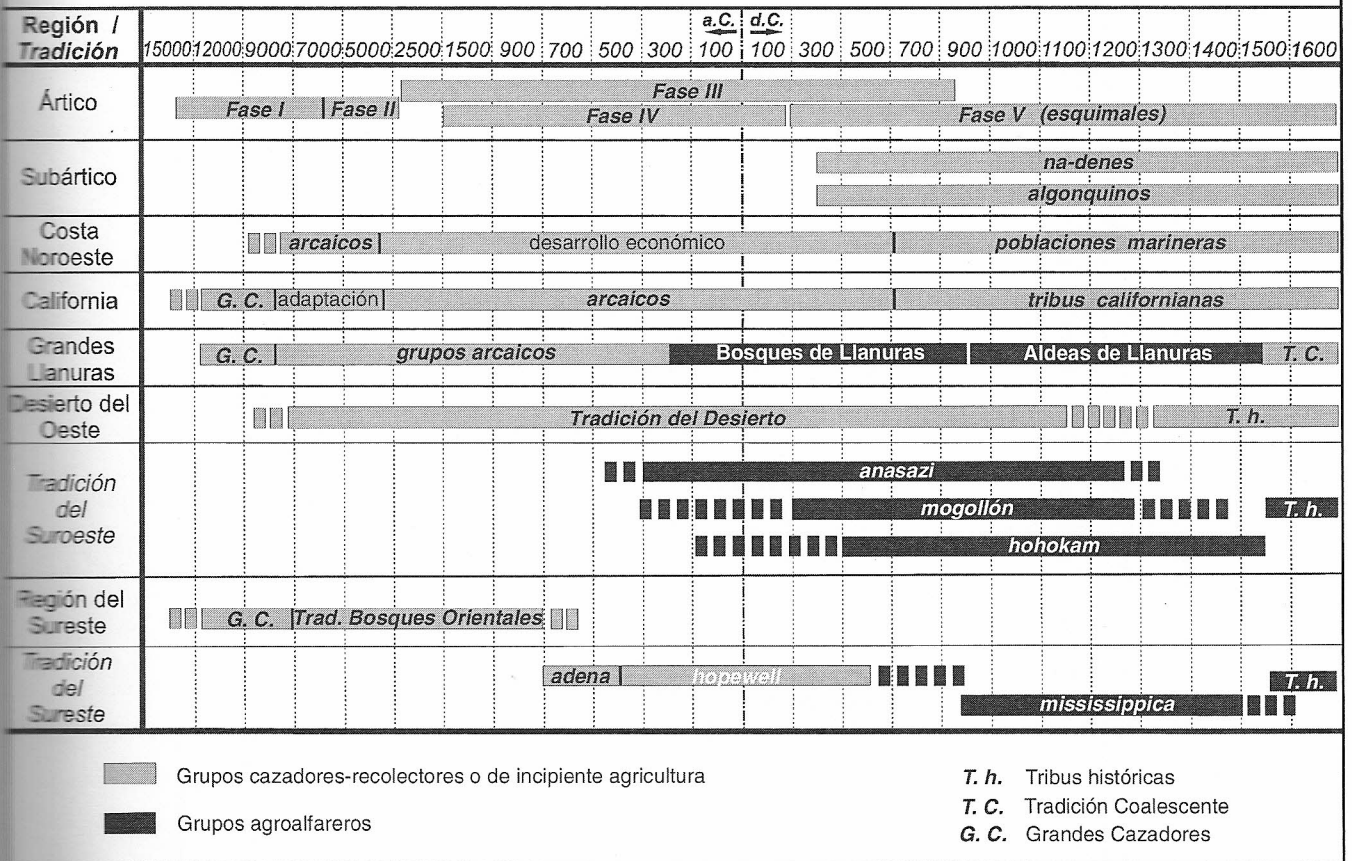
| Región / Tradición | 15000 | 12000 | 9000 | 7000 | 5000 | 2500 | 1500 | 900 | 700 | 500 | 300 | a.C. 100 | d.C. 100 | 300 | 500 | 700 | 900 | 1000 | 1100 | 1200 | 1300 | 1400 | 1500 | 1600 |
|---|---|---|---|---|---|---|---|---|---|---|---|---|---|---|---|---|---|---|---|---|---|---|---|---|
| Ártico | Fase I | | | Fase II | | Fase III | Fase IV | | | | | | | Fase V (esquimales) | | | | | | | | | | |
| Subártico | | | | | | | | | | | | | | na-denes / algonquinos | | | | | | | | | | |
| Costa Noroeste | | | arcaicos | | | desarrollo económico | | | | | | | | | | poblaciones marineras | | | | | | | | |
| California | | G. C. | adaptación | | | arcaicos | | | | | | | | | | tribus californianas | | | | | | | | |
| Grandes Llanuras | | G. C. | grupos arcaicos | | | | | | | Bosques de Llanuras | | | | | | | Aldeas de Llanuras | | | | | | T. C. | |
| Desierto del Oeste | | | Tradición del Desierto | | | | | | | | | | | | | | | | | | T. h. | | | |
| Tradición del Suroeste | | | | | | | | | | anasazi / mogollón / hohokam | | | | | | | | | | | | | T. h. | |
| Región del Sureste | | G. C. | Trad. Bosques Orientales | | | | | | | | | | | | | | | | | | | | | |
| Tradición del Sureste | | | | | | | | adena | hopewell | | | | | | | mississippica | | | | | | | T. h. | |

Grupos cazadores-recolectores o de incipiente agricultura

Grupos agroalfareros

T. h. Tribus históricas
T. C. Tradición Coalescente
G. C. Grandes Cazadores